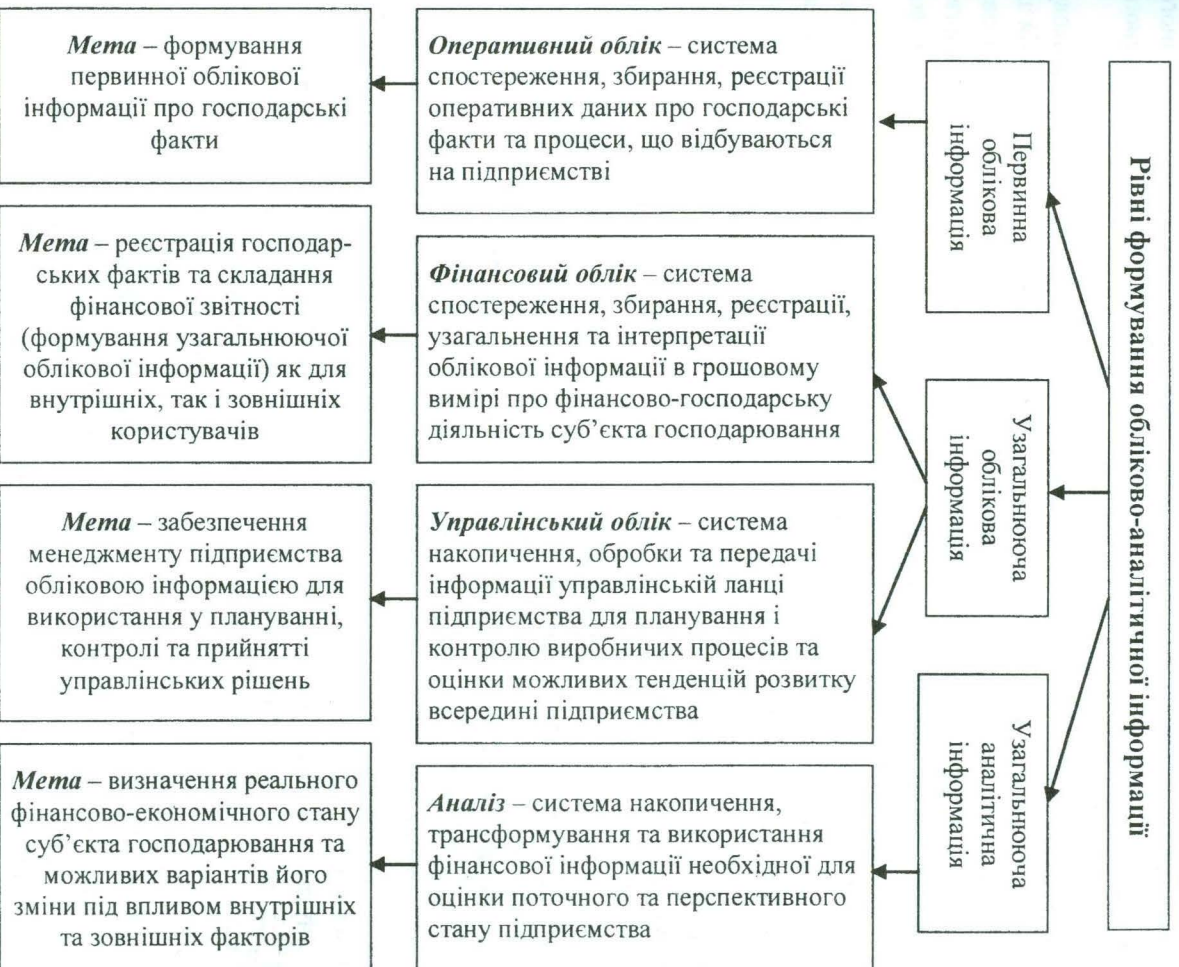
Рівні формування обліково-аналітичної інформації

Первинна облікова інформація

Узагальнююча облікова інформація

Узагальнююча аналітична інформація

*Оперативний облік* – система спостереження, збирання, реєстрації оперативних даних про господарські факти та процеси, що відбуваються на підприємстві

*Мета* – формування первинної облікової інформації про господарські факти

*Фінансовий облік* – система спостереження, збирання, реєстрації, узагальнення та інтерпретації облікової інформації в грошовому вимірі про фінансово-господарську діяльність суб'єкта господарювання

*Мета* – реєстрація господарських фактів та складання фінансової звітності (формування узагальнюючої облікової інформації) як для внутрішніх, так і зовнішніх користувачів

*Управлінський облік* – система накопичення, обробки та передачі інформації управлінській ланці підприємства для планування і контролю виробничих процесів та оцінки можливих тенденцій розвитку всередині підприємства

*Мета* – забезпечення менеджменту підприємства обліковою інформацією для використання у плануванні, контролі та прийнятті управлінських рішень

*Аналіз* – система накопичення, трансформування та використання фінансової інформації необхідної для оцінки поточного та перспективного стану підприємства

*Мета* – визначення реального фінансово-економічного стану суб'єкта господарювання та можливих варіантів його зміни під впливом внутрішніх та зовнішніх факторів